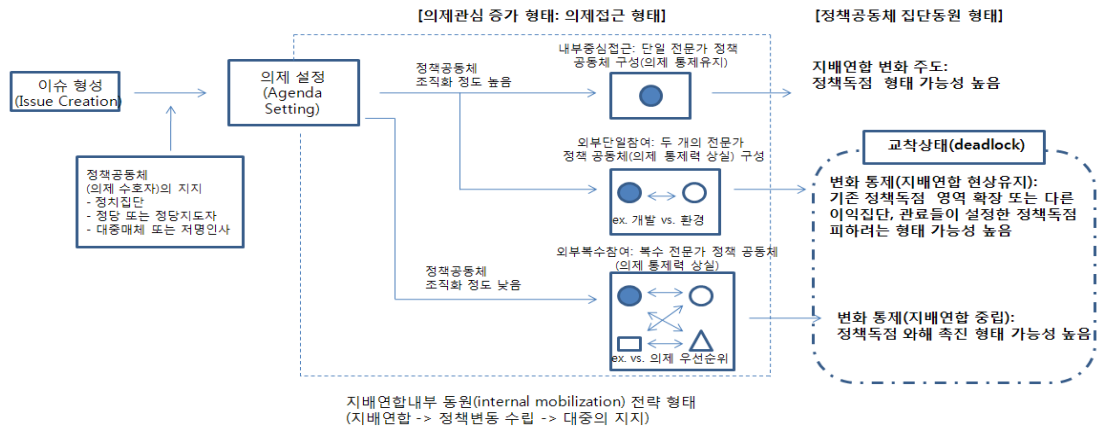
[의제관심 증가 형태: 의제접근 형태]

[정책공동체 집단동원 형태]

이슈 형성
(Issue Creation)

의제 설정
(Agenda Setting)

정책공동체
(의제 수호자)의 지지
- 정치집단
- 정당 또는 정당지도자
- 대중매체 또는 저명인사

정책공동체
조직화 정도 높음

내부중심접근: 단일 전문가 정책 공동체 구성(의제 통제유지)

지배연합 변화 주도:
정책독점 형태 가능성 높음

외부단일참여: 두 개의 전문가 정책 공동체(의제 통제력 상실) 구성

ex. 개발 vs. 환경

교착상태(deadlock)

변화 통제(지배연합 현상유지):
기존 정책독점 영역 확장 또는 다른 이익집단, 관료들이 설정한 정책독점 피하려는 형태 가능성 높음

외부복수참여: 복수 전문가 정책 공동체 (의제 통제력 상실)

정책공동체
조직화 정도 낮음

ex. vs. 의제 우선순위

변화 통제(지배연합 중립):
정책독점 와해 촉진 형태 가능성 높음

지배연합내부 동원(internal mobilization) 전략 형태
(지배연합 -> 정책변동 수립 -> 대중의 지지)